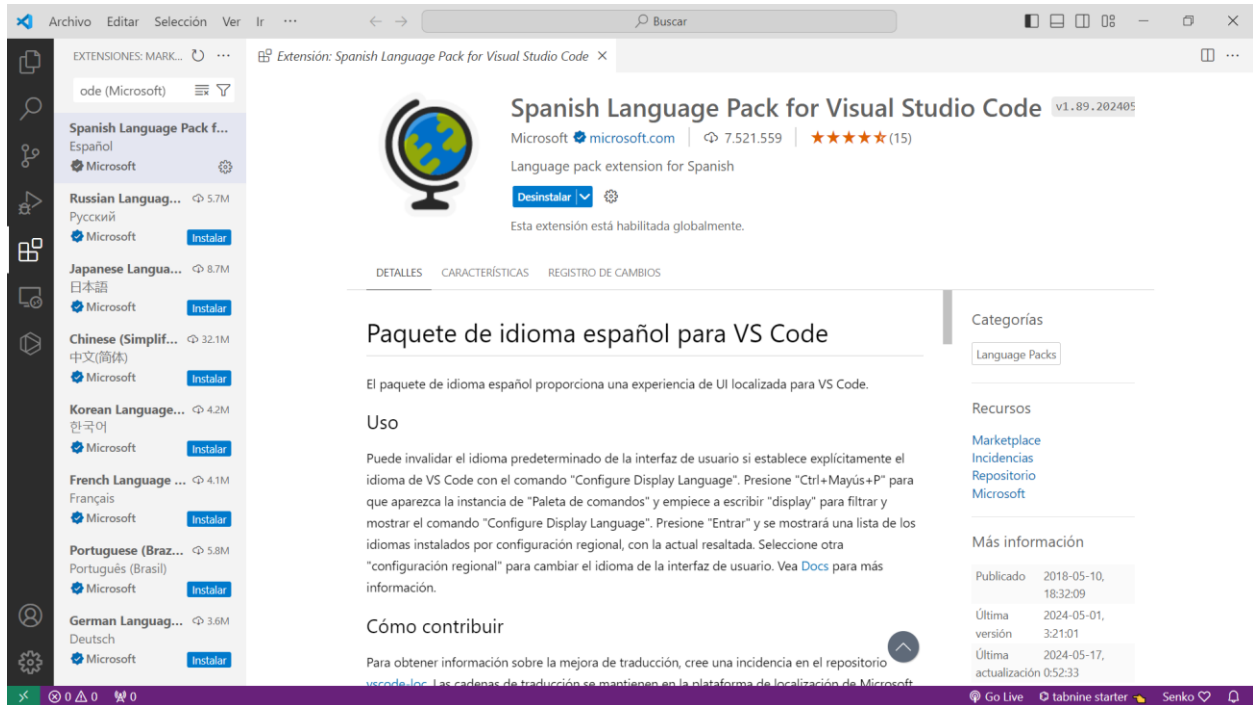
Archivo Editar Selección Ver Ir ···

Buscar

EXTENSIONES: MARK... ···

ode (Microsoft)

Spanish Language Pack f...
Español
Microsoft

Russian Languag... 5.7M
Русский
Microsoft
Instalar

Japanese Langua... 8.7M
日本語
Microsoft
Instalar

Chinese (Simplif... 32.1M
中文(简体)
Microsoft
Instalar

Korean Language... 4.2M
한국어
Microsoft
Instalar

French Language ... 4.1M
Français
Microsoft
Instalar

Portuguese (Braz... 5.8M
Português (Brasil)
Microsoft
Instalar

German Languag... 3.6M
Deutsch
Microsoft
Instalar

Extensión: Spanish Language Pack for Visual Studio Code ×

Spanish Language Pack for Visual Studio Code v1.89.202405

Microsoft microsoft.com | 7.521.559 | ★★★★★(15)

Language pack extension for Spanish

Desinstalar

Esta extensión está habilitada globalmente.

DETALLES CARACTERÍSTICAS REGISTRO DE CAMBIOS

Paquete de idioma español para VS Code

El paquete de idioma español proporciona una experiencia de UI localizada para VS Code.

Uso

Puede invalidar el idioma predeterminado de la interfaz de usuario si establece explícitamente el idioma de VS Code con el comando "Configure Display Language". Presione "Ctrl+Mayús+P" para que aparezca la instancia de "Paleta de comandos" y empiece a escribir "display" para filtrar y mostrar el comando "Configure Display Language". Presione "Entrar" y se mostrará una lista de los idiomas instalados por configuración regional, con la actual resaltada. Seleccione otra "configuración regional" para cambiar el idioma de la interfaz de usuario. Vea Docs para más información.

Cómo contribuir

Para obtener información sobre la mejora de traducción, cree una incidencia en el repositorio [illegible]

Categorías

Language Packs

Recursos

Marketplace
Incidencias
Repositorio
Microsoft

Más información

| Publicado | 2018-05-10, 18:32:09 |
|---|---|
| Última versión | 2024-05-01, 3:21:01 |
| Última actualización | 2024-05-17, 0:52:33 |

⊗0 ⚠0 ⚡0

Go Live tabnine starter Senko